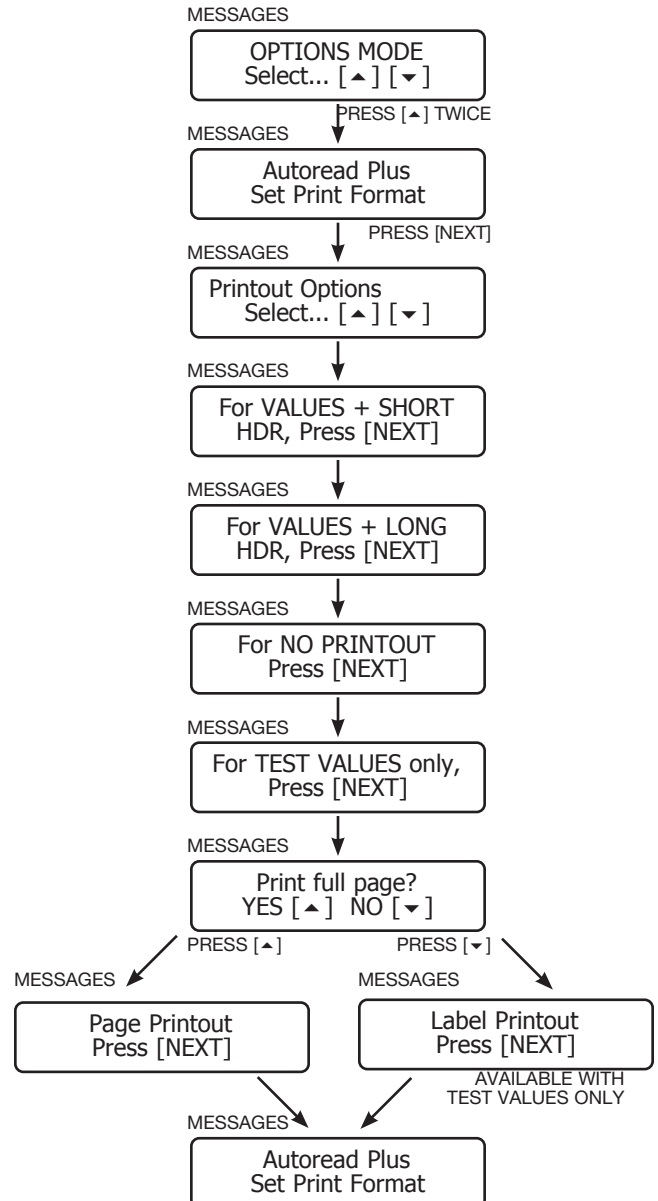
MESSAGES

OPTIONS MODE
Select... [▲] [▼]

PRESS [▲] TWICE

MESSAGES

Autoread Plus
Set Print Format

PRESS [NEXT]

MESSAGES

Printout Options
Select... [▲] [▼]

MESSAGES

For VALUES + SHORT
HDR, Press [NEXT]

MESSAGES

For VALUES + LONG
HDR, Press [NEXT]

MESSAGES

For NO PRINTOUT
Press [NEXT]

MESSAGES

For TEST VALUES only,
Press [NEXT]

MESSAGES

Print full page?
YES [▲] NO [▼]

PRESS [▲]

PRESS [▼]

MESSAGES

Page Printout
Press [NEXT]

MESSAGES

Label Printout
Press [NEXT]

AVAILABLE WITH
TEST VALUES ONLY

MESSAGES

Autoread Plus
Set Print Format